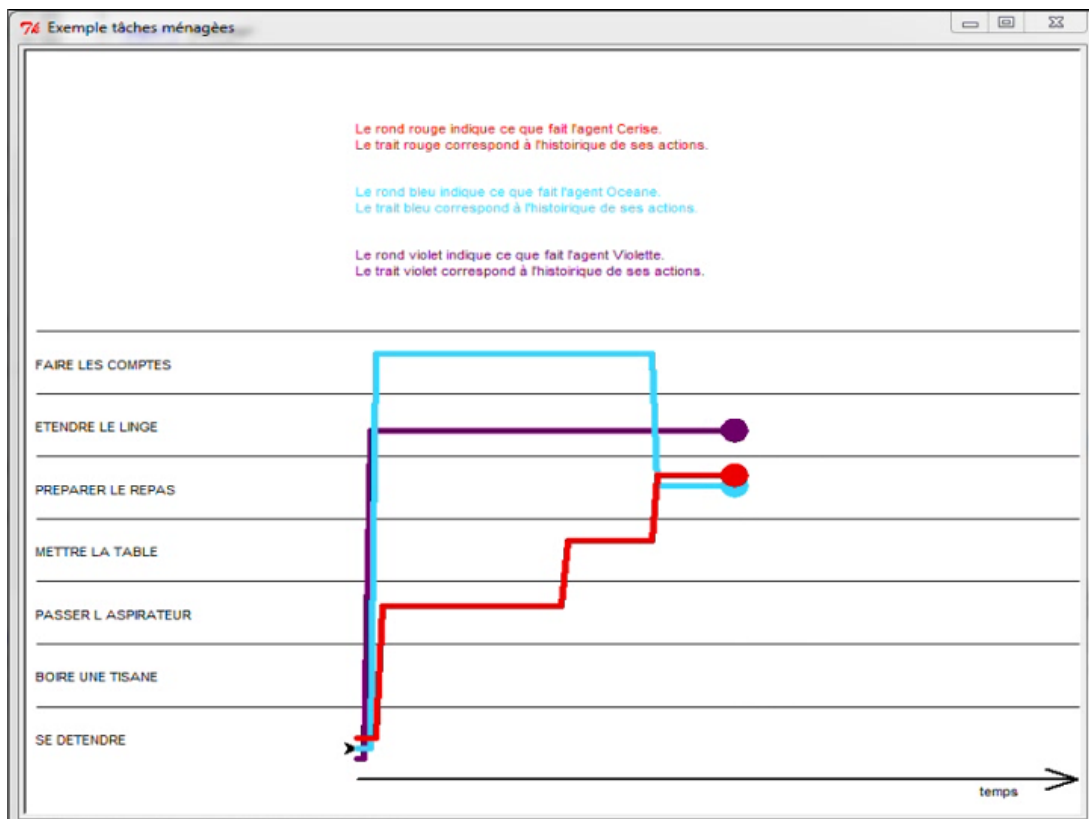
Exemple tâches ménagèes

Le rond rouge indique ce que fait l'agent Cerise.
Le trait rouge correspond à l'histoirique de ses actions.

Le rond bleu indique ce que fait l'agent Oceane.
Le trait bleu correspond à l'histoirique de ses actions.

Le rond violet indique ce que fait l'agent Violette.
Le trait violet correspond à l'histoirique de ses actions.

FAIRE LES COMPTES
ETENDRE LE LINGE
PREPARER LE REPAS
METTRE LA TABLE
PASSER L ASPIRATEUR
BOIRE UNE TISANE
SE DETENDRE

temps